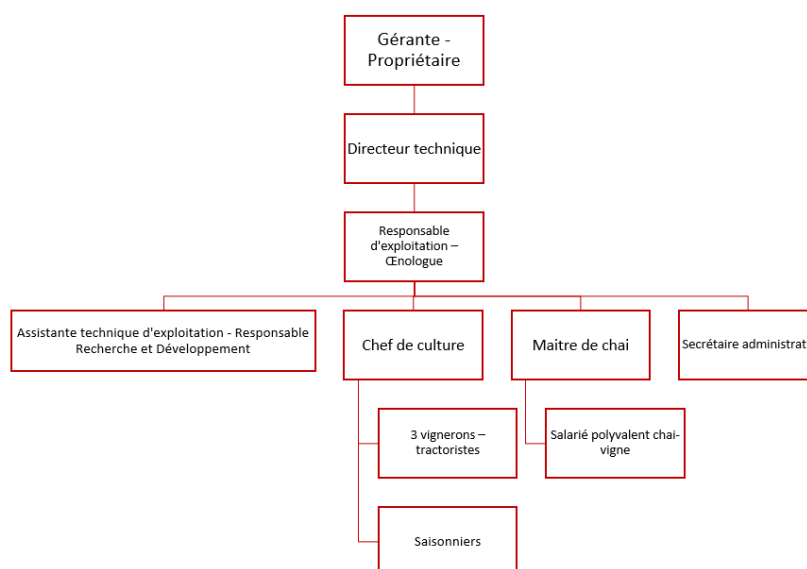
Gérante - Propriétaire

Directeur technique

Responsable d'exploitation – Œnologue

Assistante technique d'exploitation - Responsable Recherche et Développement

Chef de culture

Maitre de chai

Secrétaire administrat

3 vignerons – tractoristes

Salarié polyvalent chai-vigne

Saisonniers